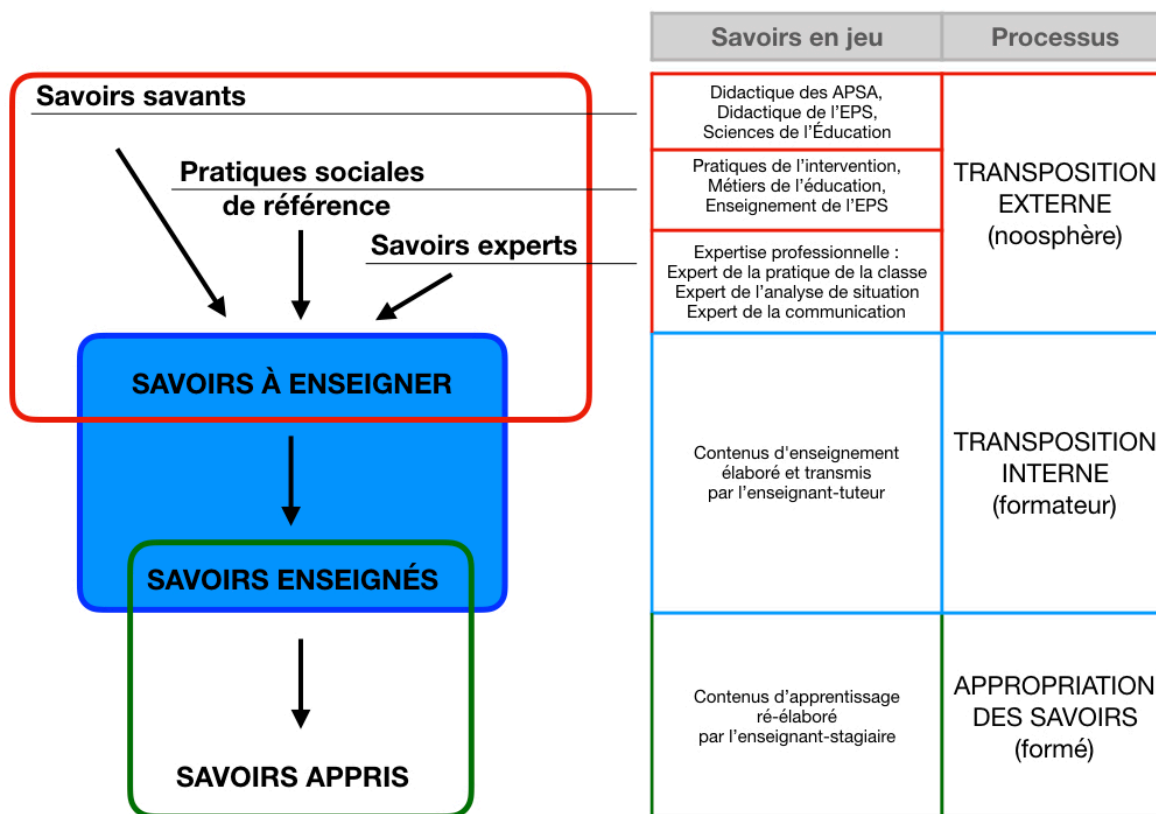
Savoirs savants

Pratiques sociales de référence

Savoirs experts

SAVOIRS À ENSEIGNER

SAVOIRS ENSEIGNÉS

SAVOIRS APPRIS

| Savoirs en jeu | Processus |
|---|---|
| Didactique des APSA, Didactique de l'EPS, Sciences de l'Éducation | TRANSPOSITION EXTERNE (noosphère) |
| Pratiques de l'intervention, Métiers de l'éducation, Enseignement de l'EPS | |
| Expertise professionnelle : Expert de la pratique de la classe Expert de l'analyse de situation Expert de la communication | |
| Contenus d'enseignement élaboré et transmis par l'enseignant-tuteur | TRANSPOSITION INTERNE (formateur) |
| Contenus d'apprentissage ré-élaboré par l'enseignant-stagiaire | APPROPRIATION DES SAVOIRS (formé) |